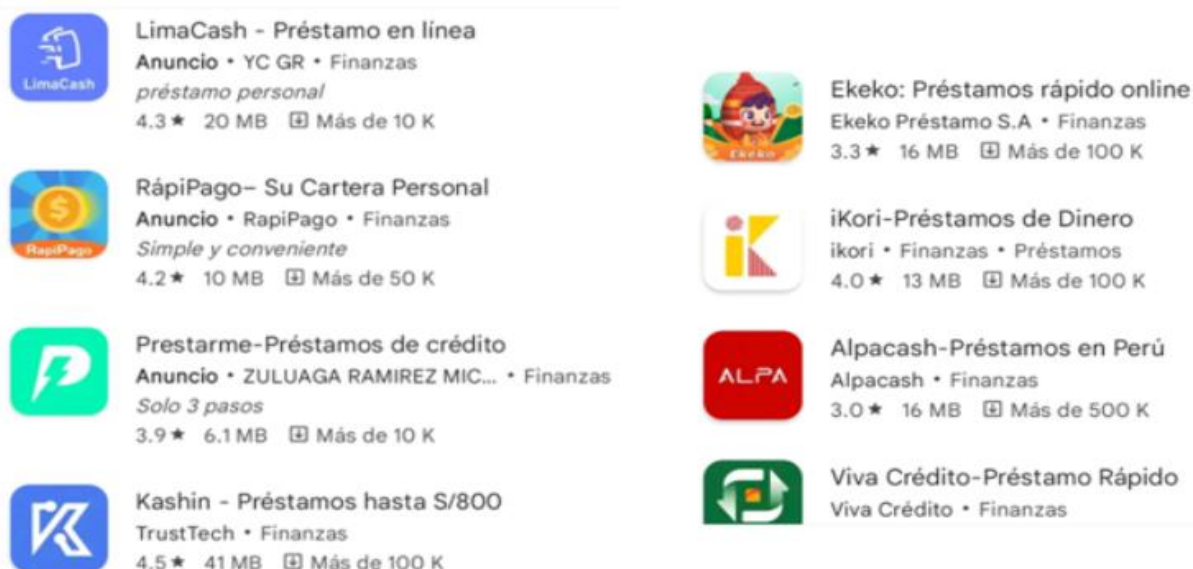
LimaCash
LimaCash - Préstamo en línea
Anuncio • YC GR • Finanzas
préstamo personal
4.3★ 20 MB Más de 10 K

RapiPago
RápiPago– Su Cartera Personal
Anuncio • RapiPago • Finanzas
Simple y conveniente
4.2★ 10 MB Más de 50 K

Prestarme-Préstamos de crédito
Anuncio • ZULUAGA RAMIREZ MIC... • Finanzas
Solo 3 pasos
3.9★ 6.1 MB Más de 10 K

Kashin - Préstamos hasta S/800
TrustTech • Finanzas
4.5★ 41 MB Más de 100 K

Ekeko
Ekeko: Préstamos rápido online
Ekeko Préstamo S.A • Finanzas
3.3★ 16 MB Más de 100 K

iKori-Préstamos de Dinero
ikori • Finanzas • Préstamos
4.0★ 13 MB Más de 100 K

ALPA
Alpacash-Préstamos en Perú
Alpacash • Finanzas
3.0★ 16 MB Más de 500 K

Viva Crédito-Préstamo Rápido
Viva Crédito • Finanzas